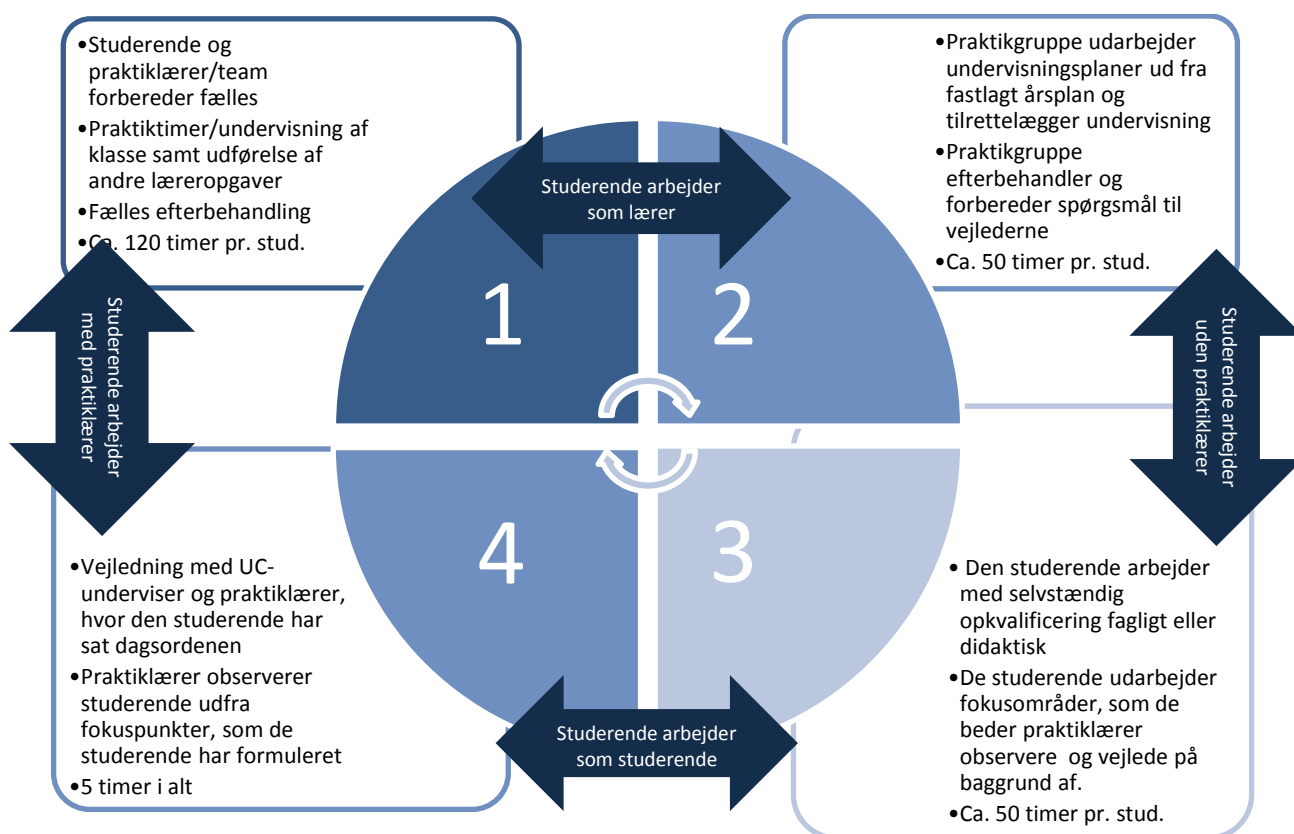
•Studerende og praktiklærer/team forbereder fælles
•Praktiktimer/undervisning af klasse samt udførelse af andre læreropgaver
•Fælles efterbehandling
•Ca. 120 timer pr. stud.

Studerende arbejder som lærer

•Praktikgruppe udarbejder undervisningsplaner ud fra fastlagt årsplan og tilrettelægger undervisning
•Praktikgruppe efterbehandler og forbereder spørgsmål til vejlederne
•Ca. 50 timer pr. stud.

Studerende arbejder med praktiklærer

1

2

Studerende arbejder uden praktiklærer

4

3

•Vejledning med UC-underviser og praktiklærer, hvor den studerende har sat dagsordenen
•Praktiklærer observerer studerende udfra fokuspunkter, som de studerende har formuleret
•5 timer i alt

Studerende arbejder som studerende

• Den studerende arbejder med selvstændig opkvalificering fagligt eller didaktisk
•De studerende udarbejder fokusområder, som de beder praktiklærer observere og vejlede på baggrund af.
•Ca. 50 timer pr. stud.